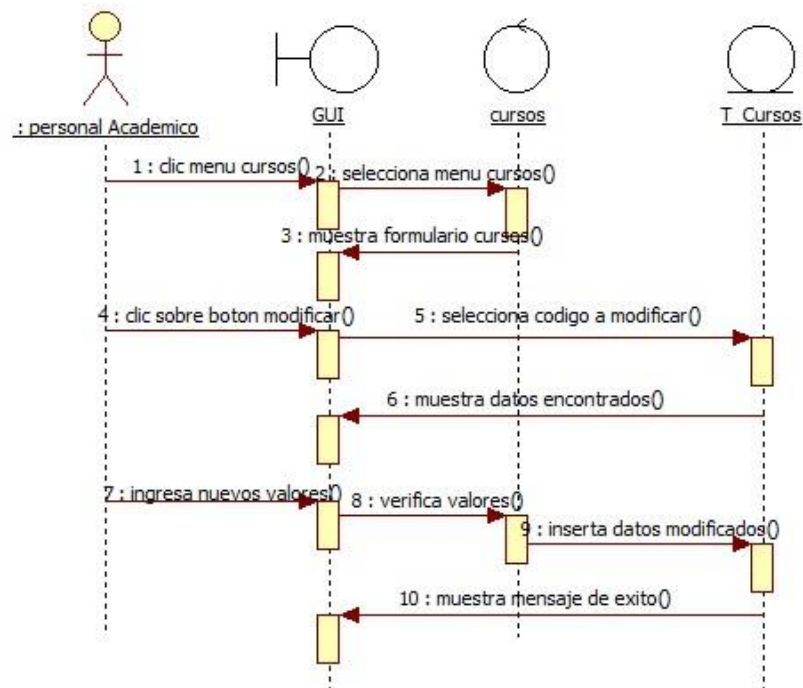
: personal Academico

GUI

cursos

T_Cursos

1 : clic menu cursos()

2 : selecciona menu cursos()

3 : muestra formulario cursos()

4 : clic sobre boton modificar()

5 : selecciona codigo a modificar()

6 : muestra datos encontrados()

7 : ingresa nuevos valores()

8 : verifica valores()

9 : inserta datos modificados()

10 : muestra mensaje de exito()